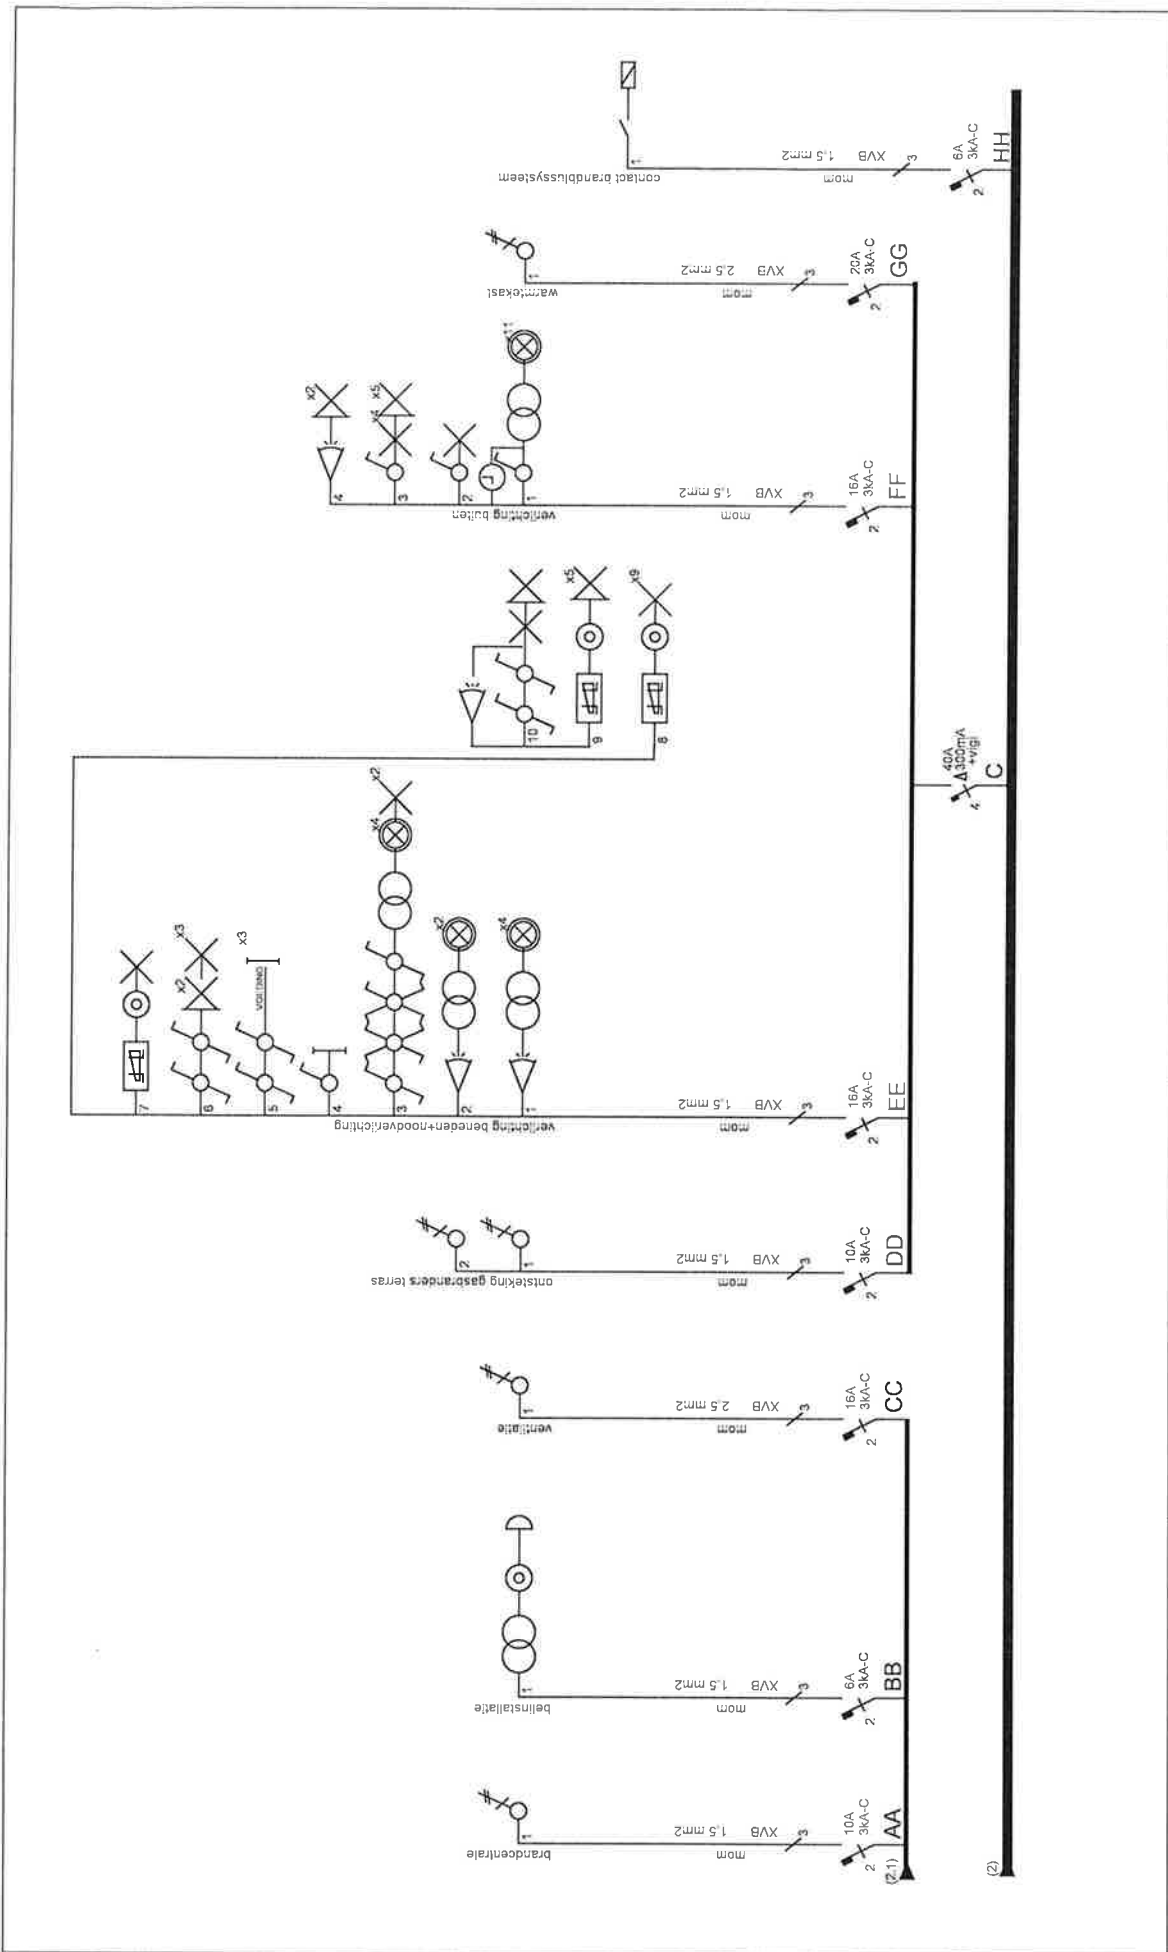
contact brandblussysteem
mom
XVB 1,5 mm2
3
6A
3kA-C
HH
2

warmtekast
mom
XVB 2,5 mm2
3
20A
3kA-C
GG
2

x2
x4 x5
x11
verlichting buiten
mom
XVB 1,5 mm2
3
16A
3kA-C
FF
2
1 2 3 4

x5
x9
10
9
8

40A
300mA
+vigi
C
4

x2
x4
x3
x3
x2
x2
x4
VOLTING
verlichting beneden+noodverlichting
mom
XVB 1,5 mm2
3
16A
3kA-C
EE
2
1 2 3 4 5 6 7

ontsteking gasbranders terras
mom
XVB 1,5 mm2
3
10A
3kA-C
DD
2
1 2

ventilatie
mom
XVB 2,5 mm2
3
16A
3kA-C
CC
2
1

belinstallatie
mom
XVB 1,5 mm2
3
6A
3kA-C
BB
2
1

brandcentrale
mom
XVB 1,5 mm2
3
10A
3kA-C
AA
2
1
(2.1)
(2)